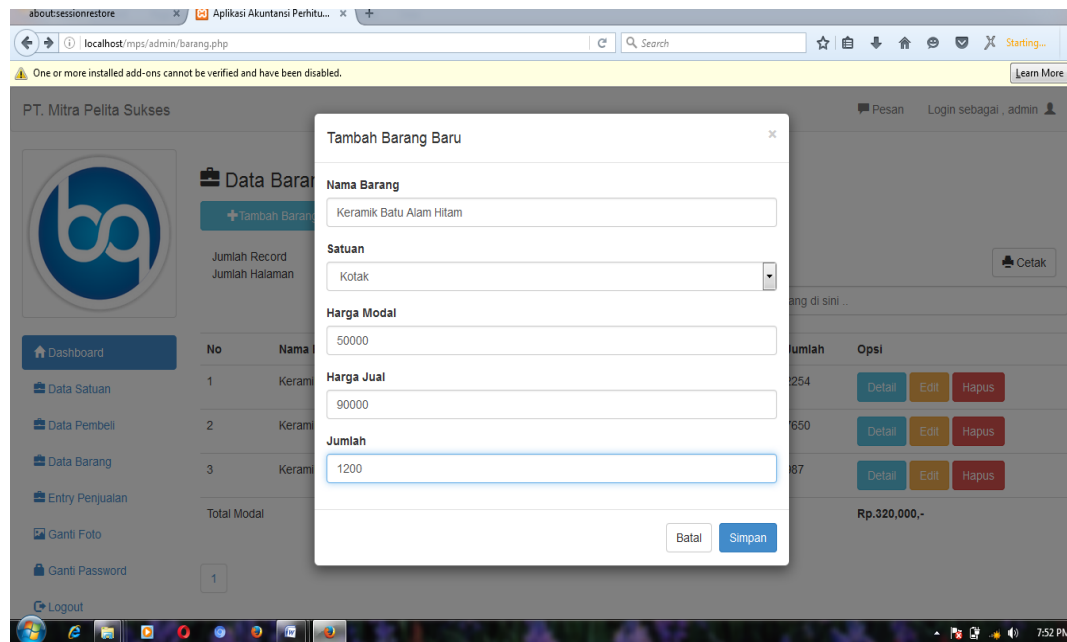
about:sessionrestore × Aplikasi Akuntansi Perhitu... × +

localhost/mps/admin/barang.php Search Starting...

One or more installed add-ons cannot be verified and have been disabled. Learn More

PT. Mitra Pelita Sukses

Pesan Login sebagai , admin

Data Barang

Tambah Barang

Jumlah Record
Jumlah Halaman

Cetak

ang di sini ..

Dashboard
Data Satuan
Data Pembeli
Data Barang
Entry Penjualan
Ganti Foto
Ganti Password
Logout

| No | Nama | Jumlah | Opsi |
|---|---|---|---|
| 1 | Kerami | 2254 | Detail Edit Hapus |
| 2 | Kerami | 7650 | Detail Edit Hapus |
| 3 | Kerami | 387 | Detail Edit Hapus |
| Total Modal | | | Rp.320,000,- |

1

Tambah Barang Baru ×

Nama Barang
Keramik Batu Alam Hitam

Satuan
Kotak

Harga Modal
50000

Harga Jual
90000

Jumlah
1200

Batal Simpan

7:52 PM